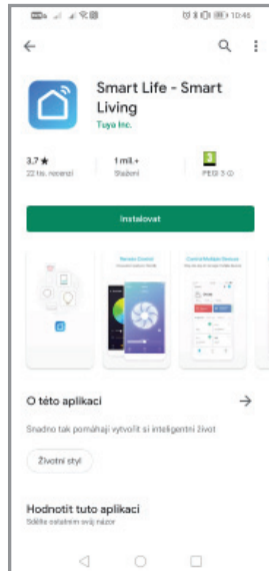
10:46

Smart Life - Smart Living
Tuya Inc.

3.7 ★
22 tis. recenzí

1 mil.+
Stažení

3
PEGI 3

Instalovat

Remote Control

Control Multiple Devices

O této aplikaci

Snadno tak pomáhají vytvořit si inteligentní život

Životní styl

Hodnotit tuto aplikaci
Sdělte ostatním svůj názor